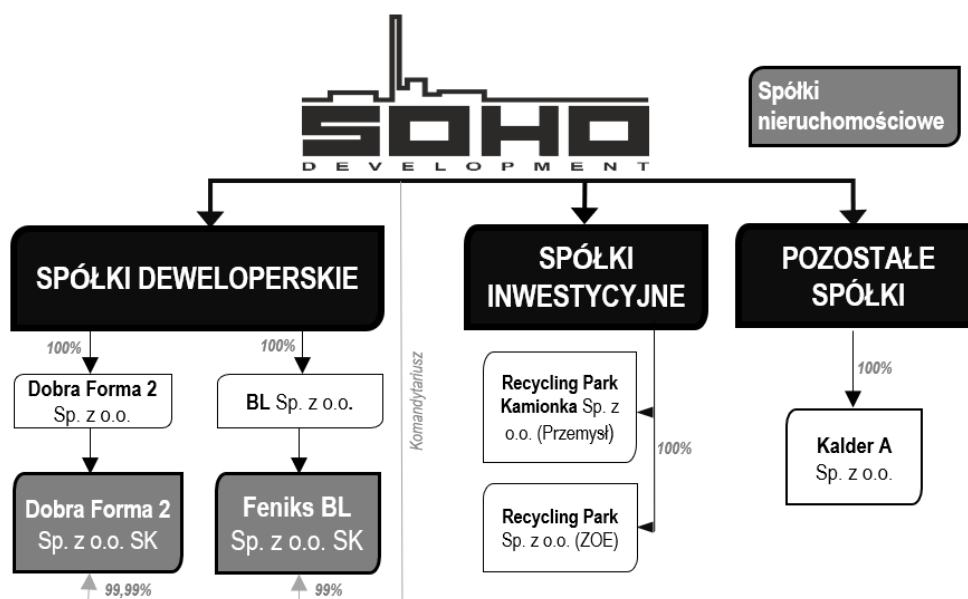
SOHO
DEVELOPMENT

Spółki nieruchomościowe

SPÓŁKI DEWELOPERSKIE

100%

Dobra Forma 2 Sp. z o.o.

Dobra Forma 2 Sp. z o.o. SK

99,99%

100%

BL Sp. z o.o.

Feniks BL Sp. z o.o. SK

99%

Komandytariusz

SPÓŁKI INWESTYCYJNE

Recycling Park Kamionka Sp. z o.o. (Przemysł)

100%

Recycling Park Sp. z o.o. (ZOE)

POZOSTAŁE SPÓŁKI

100%

Kalder A Sp. z o.o.